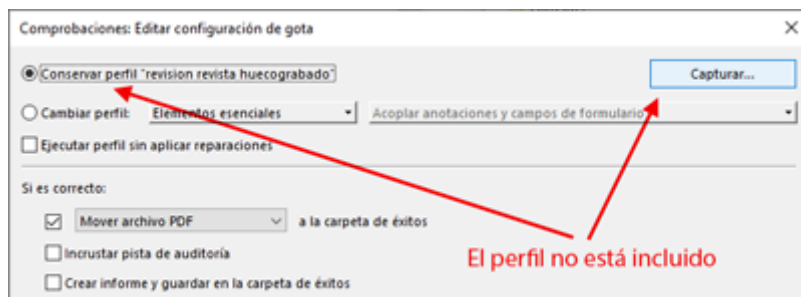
Comprobaciones: Editar configuración de gota

Conservar perfil "revision revista huecograbado"

Capturar...

Cambiar perfil: Elementos esenciales

Acoplar anotaciones y campos de formulario

Ejecutar perfil sin aplicar reparaciones

Si es correcto:

Mover archivo PDF a la carpeta de éxitos

Incrustar pista de auditoría

Crear informe y guardar en la carpeta de éxitos

El perfil no está incluido